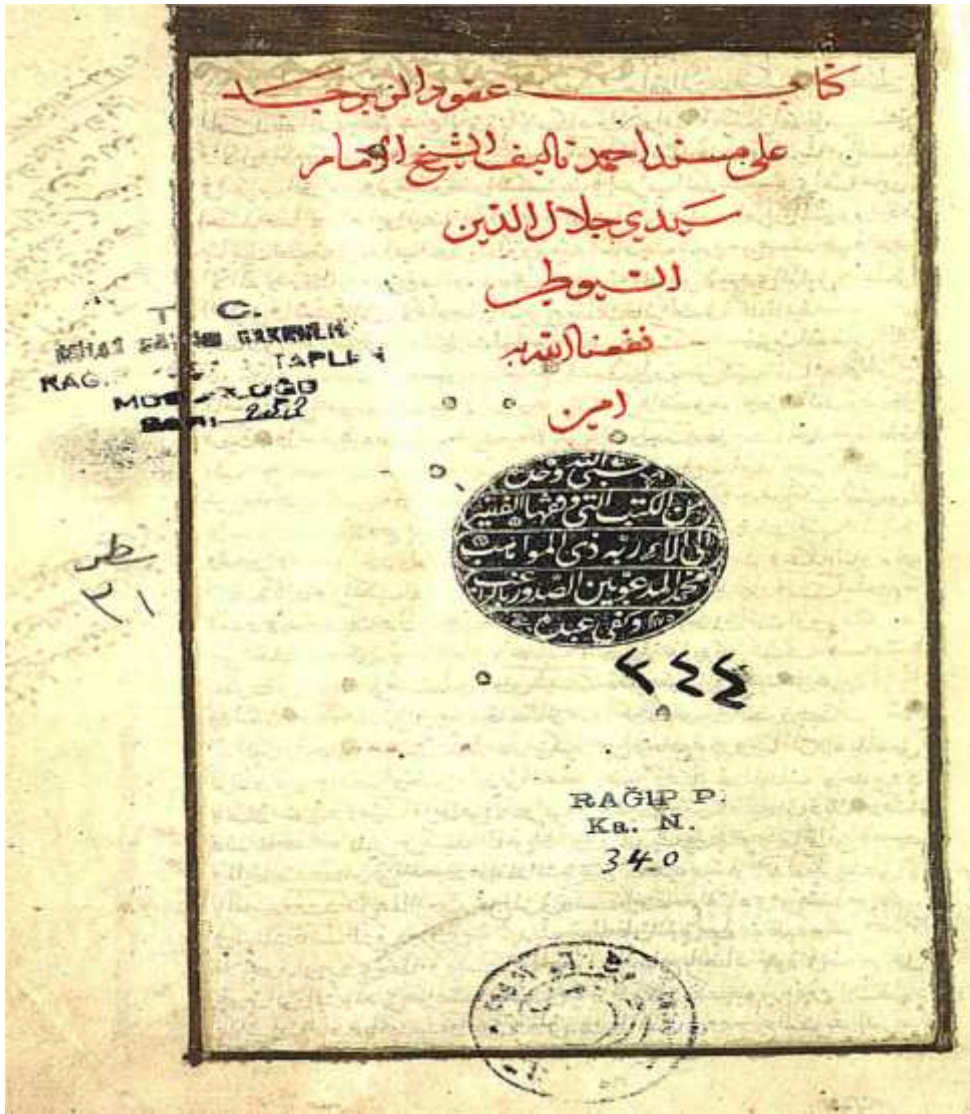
كتاب عقود الزبرجد
على مسند احمد تاليف الشيخ الامام
سيدي جلال الدين
السيوطي
نفعنا الله به
امين

T. C.
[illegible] KİTAPLERI
RAĞ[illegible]
MÜ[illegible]LÜĞÜ
SAYI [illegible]

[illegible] وقف
من الكتب التي وقفها الفقير
الى الله ربه ذي المواهب
محمد المدعو بين الصدور براغب
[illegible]

٤٤٤

ط
٢١

RAĞIP P.
Ka. N.
340